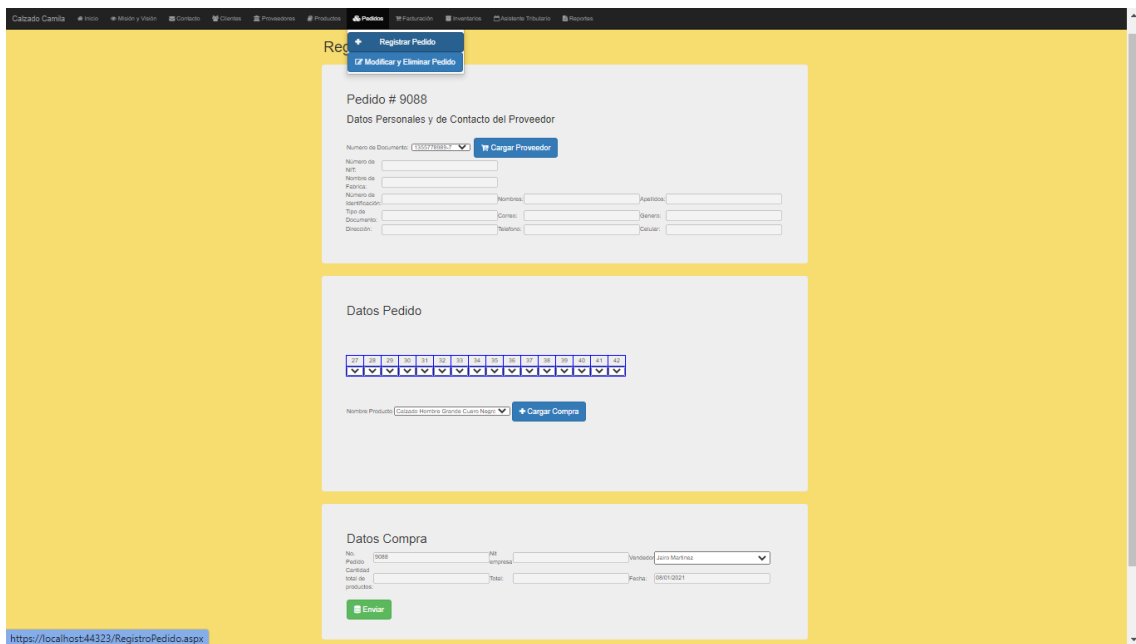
Calzado Camila Inicio Misión y Visión Contacto Clientes Proveedores Productos Pedidos Facturación Inventarios Asistente Tributario Reportes

Reg

Registrar Pedido

Modificar y Eliminar Pedido

Pedido # 9088

Datos Personales y de Contacto del Proveedor

Numero de Documento: 1355778985-7

Cargar Proveedor

Numero de NIT:

Nombre de Fabrica:

Numero de Identificación: Nombres: Apellidos:

Tipo de Documento: Correo: Genero:

Dirección: Telefono: Celular:

Datos Pedido

| 27 | 28 | 29 | 30 | 31 | 32 | 33 | 34 | 35 | 36 | 37 | 38 | 39 | 40 | 41 | 42 |
|---|---|---|---|---|---|---|---|---|---|---|---|---|---|---|---|

Nombre Producto Calzado Hombre Grande Cuero Negro

Cargar Compra

Datos Compra

No. Pedido: 9088 Nit empresa: Vendedor: Jairo Martinez

Cantidad total de productos: Total: Fecha: 08/01/2021

Enviar

https://localhost:44323/RegistroPedido.aspx